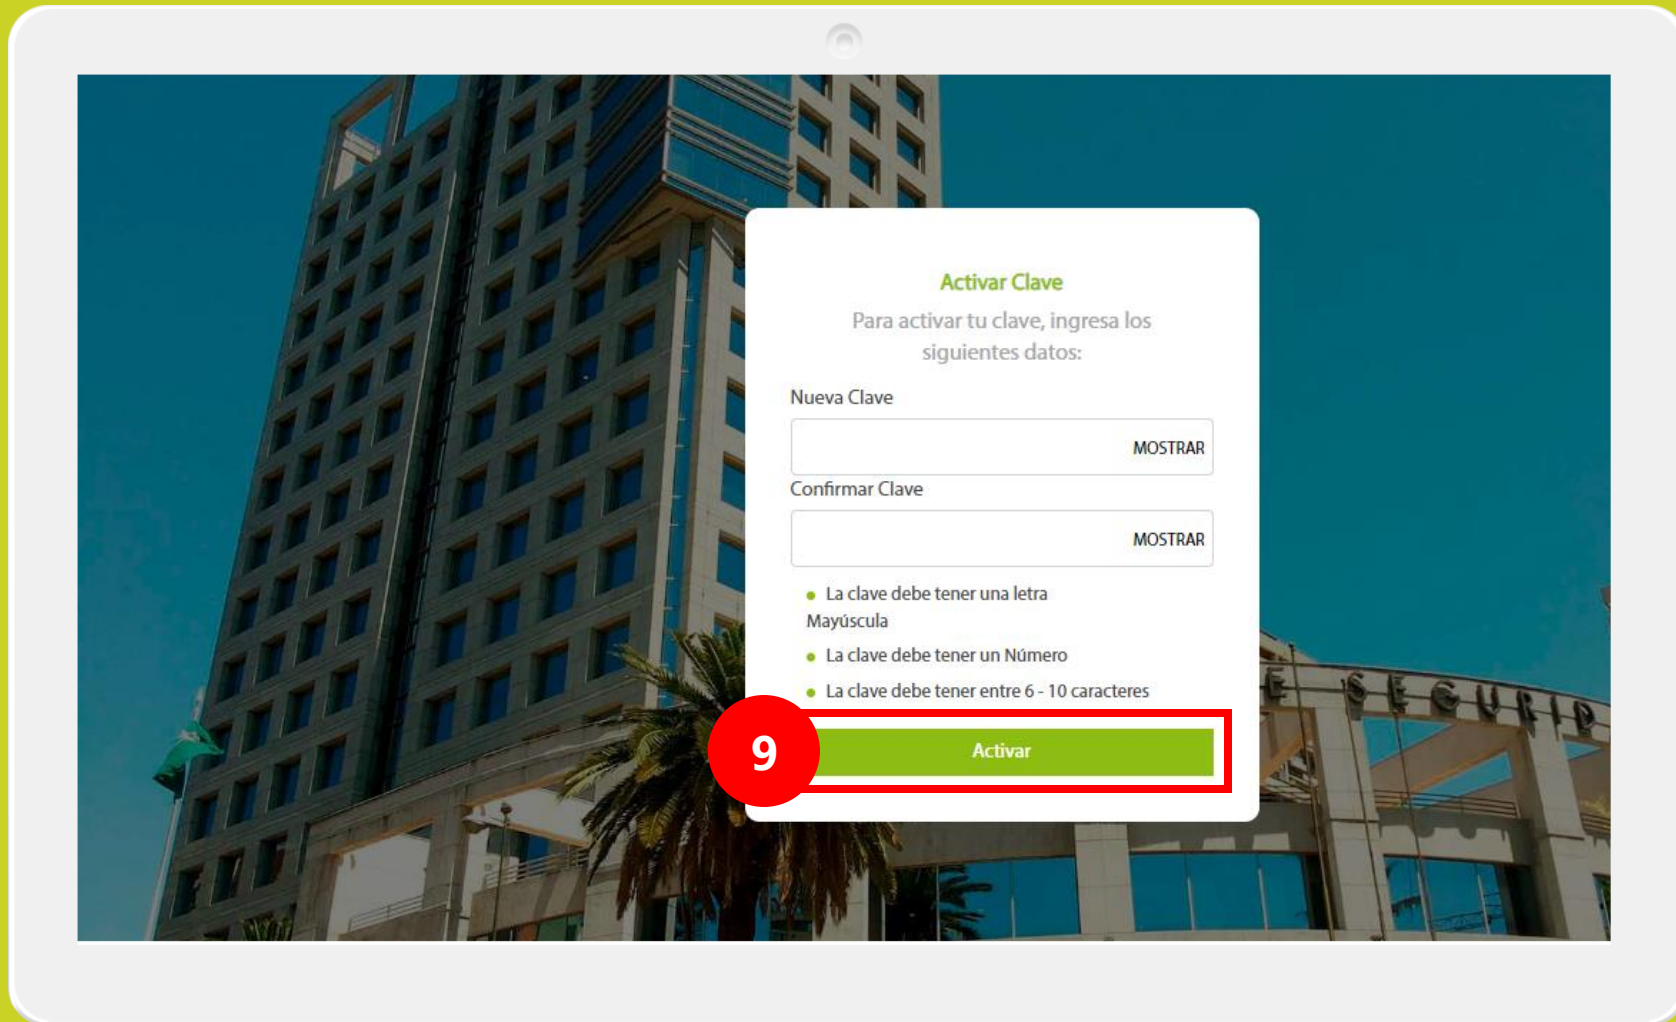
Activar Clave

Para activar tu clave, ingresa los siguientes datos:

Nueva Clave

MOSTRAR

Confirmar Clave

MOSTRAR

- La clave debe tener una letra Mayúscula
- La clave debe tener un Número
- La clave debe tener entre 6 - 10 caracteres

9

Activar

E SEGURID